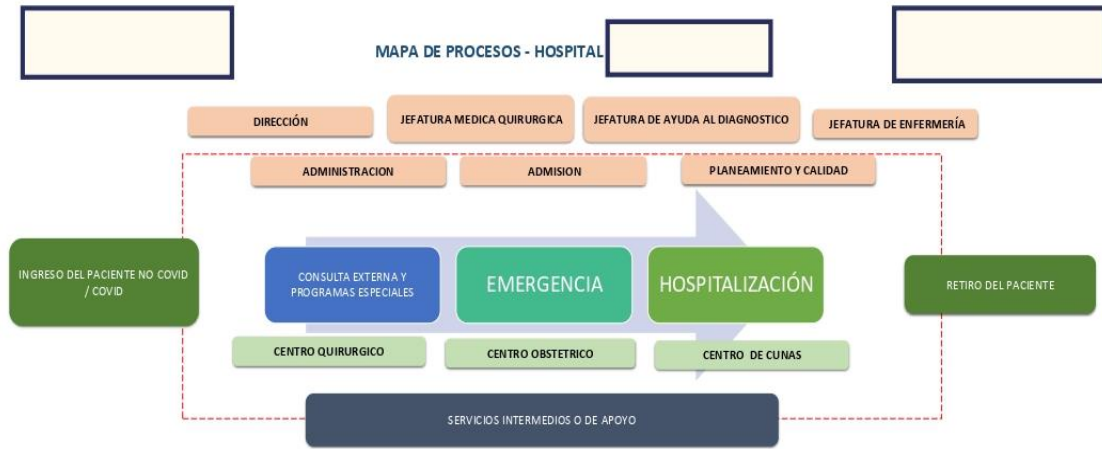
MAPA DE PROCESOS - HOSPITAL

DIRECCIÓN

JEFATURA MEDICA QUIRURGICA

JEFATURA DE AYUDA AL DIAGNOSTICO

JEFATURA DE ENFERMERÍA

ADMINISTRACION

ADMISION

PLANEAMIENTO Y CALIDAD

INGRESO DEL PACIENTE NO COVID / COVID

CONSULTA EXTERNA Y PROGRAMAS ESPECIALES

EMERGENCIA

HOSPITALIZACIÓN

RETIRO DEL PACIENTE

CENTRO QUIRURGICO

CENTRO OBSTETRICO

CENTRO DE CUNAS

SERVICIOS INTERMEDIOS O DE APOYO